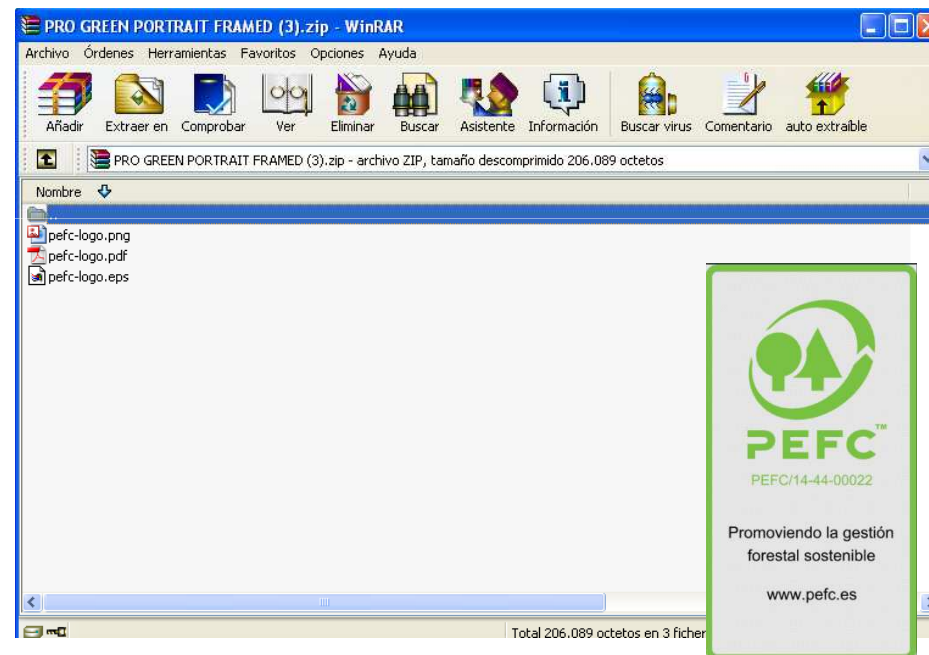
PRO GREEN PORTRAIT FRAMED (3).zip - WinRAR

Archivo Órdenes Herramientas Favoritos Opciones Ayuda

Añadir Extraer en Comprobar Ver Eliminar Buscar Asistente Información Buscar virus Comentario auto extraíble

PRO GREEN PORTRAIT FRAMED (3).zip - archivo ZIP, tamaño descomprimido 206.089 octetos

Nombre

..
pefc-logo.png
pefc-logo.pdf
pefc-logo.eps

PEFC™

PEFC/14-44-00022

Promoviendo la gestión forestal sostenible

www.pefc.es

Total 206.089 octetos en 3 ficher